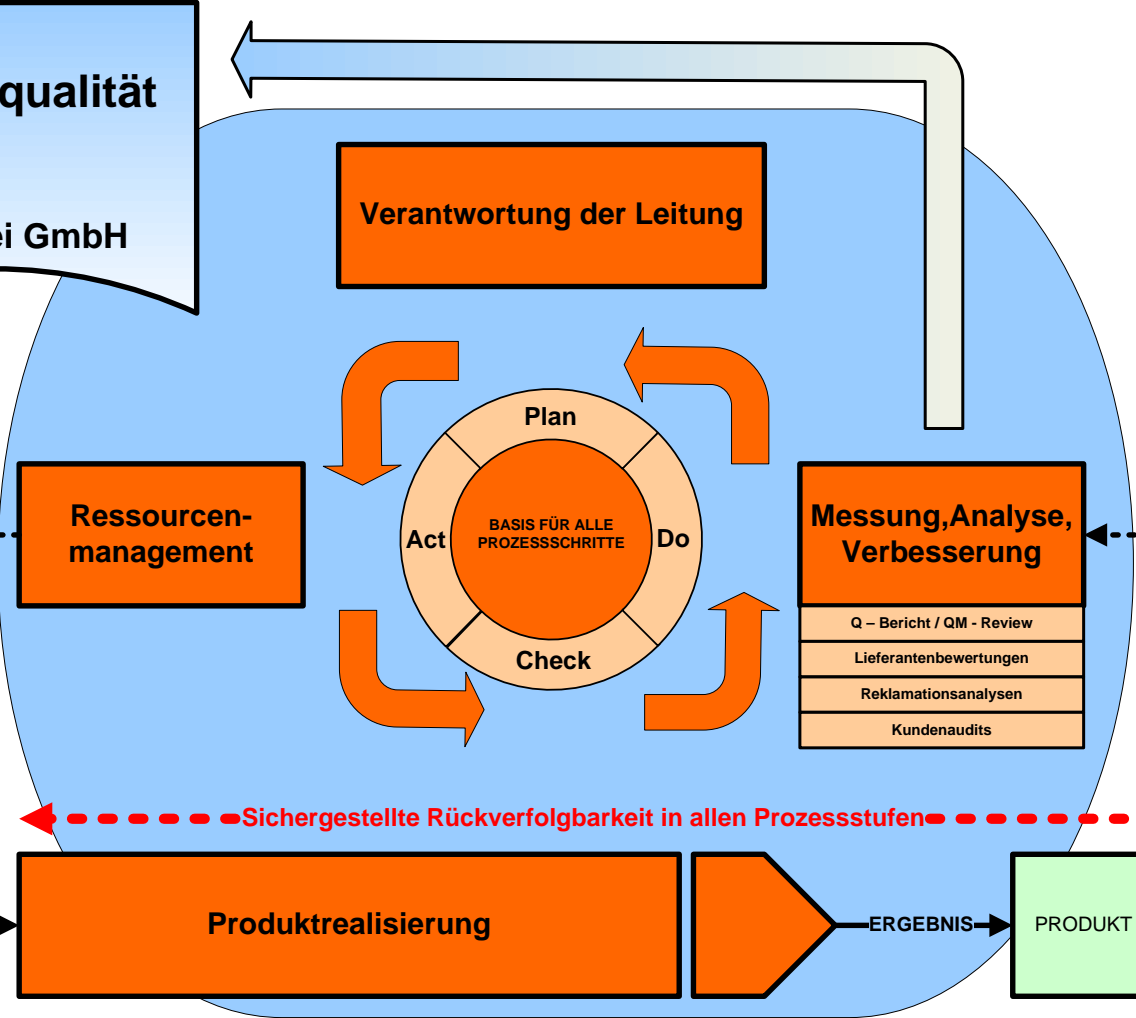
qualität

ei GmbH

Verantwortung der Leitung

Plan

Act

BASIS FÜR ALLE PROZESSSCHRITTE

Do

Check

Ressourcenmanagement

Messung,Analyse, Verbesserung

Q – Bericht / QM - Review

Lieferantenbewertungen

Reklamationsanalysen

Kundenaudits

Sichergestellte Rückverfolgbarkeit in allen Prozessstufen

Produktrealisierung

ERGEBNIS

PRODUKT